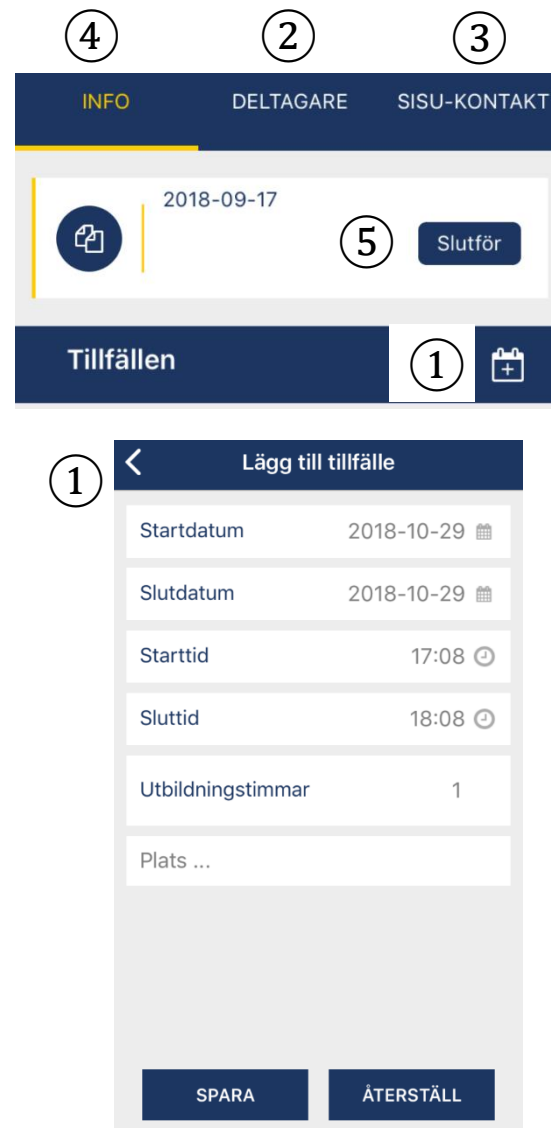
④ ② ③

INFO DELTAGARE SISU-KONTAKT

2018-09-17

⑤ Slutför

Tillfällen ①

① Lägg till tillfälle

Startdatum 2018-10-29

Slutdatum 2018-10-29

Starttid 17:08

Sluttid 18:08

Utbildningstimmar 1

Plats ...

SPARA ÅTERSTÄLL